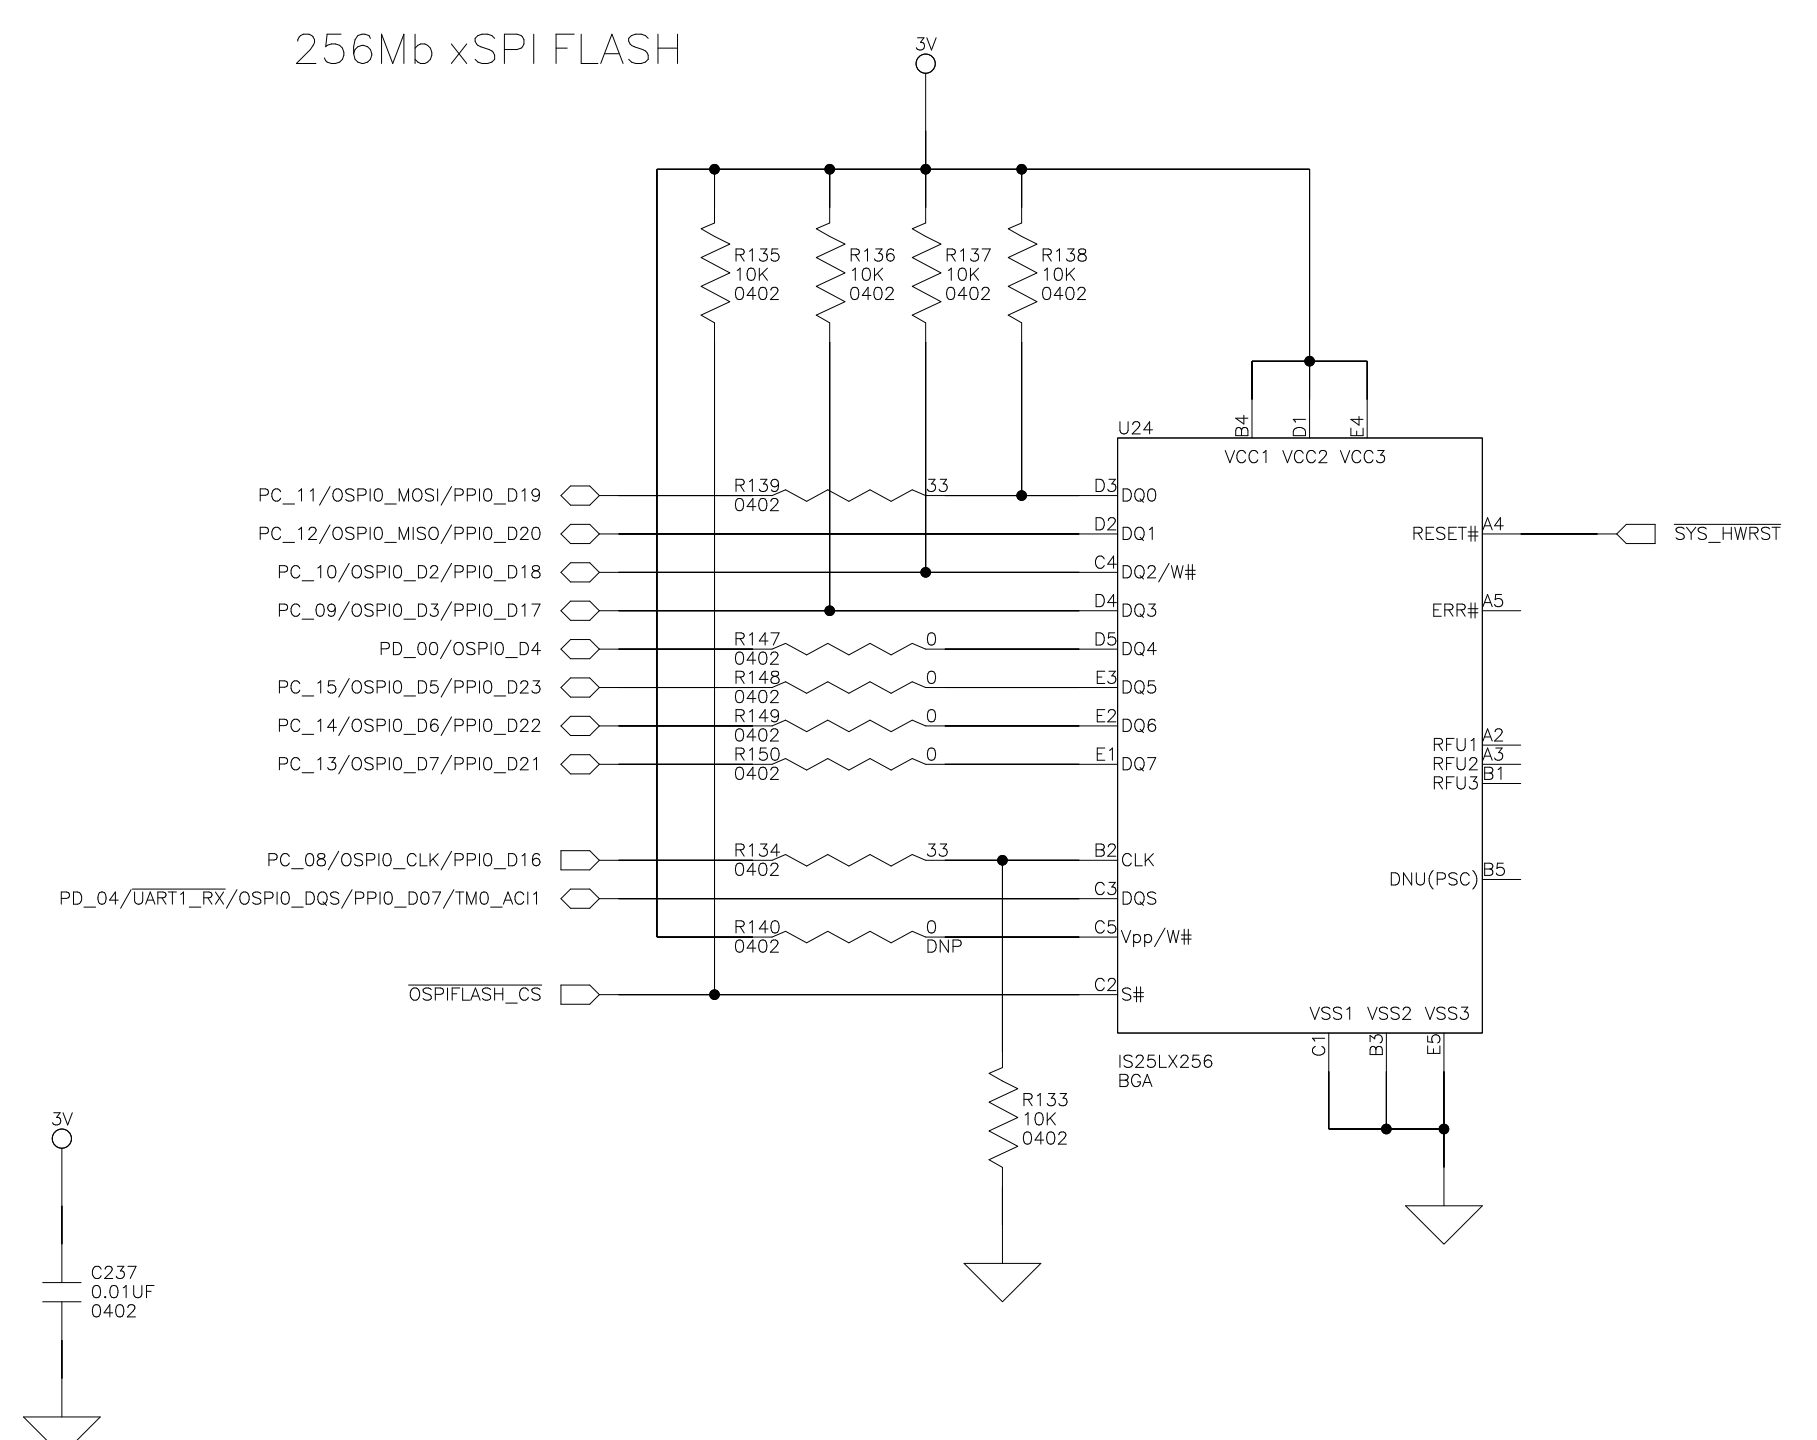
256Mb xSPI FLASH

3V

R135
10K
0402

R136
10K
0402

R137
10K
0402

R138
10K
0402

U24

B4 D1 E4

VCC1 VCC2 VCC3

PC_11/OSPI0_MOSI/PPI0_D19

R139
0402
33

D3 DQ0

PC_12/OSPI0_MISO/PPI0_D20

D2 DQ1

RESET# A4

$\overline{SYS\_HWRST}$

PC_10/OSPI0_D2/PPI0_D18

C4 DQ2/W#

PC_09/OSPI0_D3/PPI0_D17

D4 DQ3

ERR# A5

PD_00/OSPI0_D4

R147
0402
0

D5 DQ4

PC_15/OSPI0_D5/PPI0_D23

R148
0402
0

E3 DQ5

PC_14/OSPI0_D6/PPI0_D22

R149
0402
0

E2 DQ6

PC_13/OSPI0_D7/PPI0_D21

R150
0402
0

E1 DQ7

RFU1 A2
RFU2 A3
RFU3 B1

PC_08/OSPI0_CLK/PPI0_D16

R134
0402
33

B2 CLK

DNU(PSC) B5

PD_04/$\overline{UART1\_RX}$/OSPI0_DQS/PPI0_D07/TM0_ACI1

C3 DQS

R140
0402
0
DNP

C5 Vpp/W#

$\overline{OSPIFLASH\_CS}$

C2 S#

VSS1 VSS2 VSS3

C1 B3 E5

IS25LX256
BGA

R133
10K
0402

3V

C237
0.01UF
0402